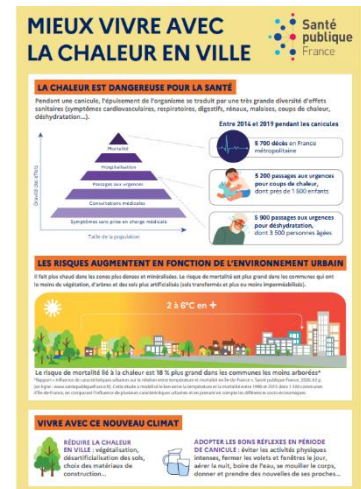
MIEUX VIVRE AVEC LA CHALEUR EN VILLE

Santé publique France

LA CHALEUR EST DANGEREUSE POUR LA SANTÉ

Pendant une canicule, l'épuisement de l'organisme se traduit par une très grande diversité d'effets sanitaires (symptômes cardiovasculaires, respiratoires, digestifs, rénaux, malaises, coups de chaleur, déshydratation...).

Mortalité
Hospitalisation
Passages aux urgences
Consultations médicales
Symptômes sans prise en charge médicale

Gravité des effets

Taille de la population

Entre 2014 et 2019 pendant les canicules

5 700 décès en France métropolitaine

5 200 passages aux urgences pour coups de chaleur, dont près de 1 500 enfants

5 900 passages aux urgences pour déshydratation, dont 3 500 personnes âgées

LES RISQUES AUGMENTENT EN FONCTION DE L'ENVIRONNEMENT URBAIN

Il fait plus chaud dans les zones plus denses et minéralisées. Le risque de mortalité est plus grand dans les communes qui ont le moins de végétation, d'arbres et des sols plus artificialisés (sols transformés et plus ou moins imperméabilisés).

2 à 6°C en +

Le risque de mortalité lié à la chaleur est 18 % plus grand dans les communes les moins arborées*

*Rapport « Influence de caractéristiques urbaines sur la relation entre température et mortalité en Île-de-France », Santé publique France, 2020, 63 p. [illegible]

VIVRE AVEC CE NOUVEAU CLIMAT

RÉDUIRE LA CHALEUR EN VILLE : végétalisation, désartificialisation des sols, choix des matériaux de construction...

ADOPTER LES BONS RÉFLEXES EN PÉRIODE DE CANICULE : éviter les activités physiques intenses, fermer les volets et fenêtres le jour, aérer la nuit, boire de l'eau, se mouiller le corps, donner et prendre des nouvelles de ses proches...